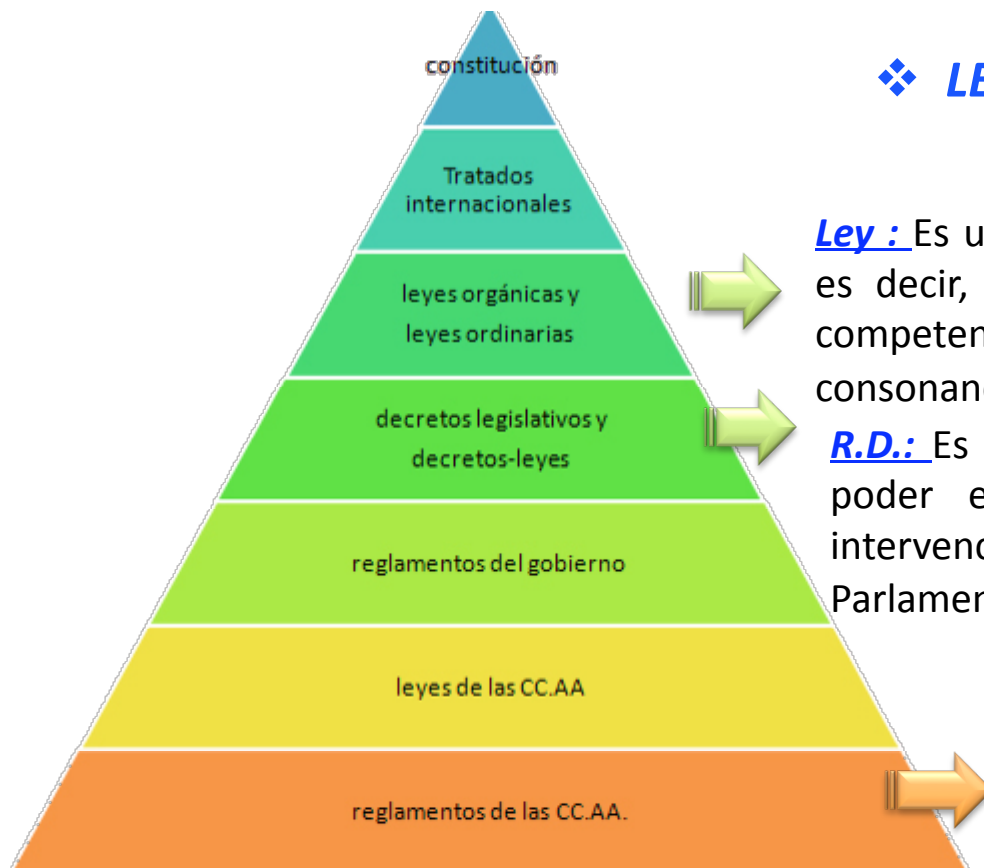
constitución

Tratados internacionales

leyes orgánicas y leyes ordinarias

decretos legislativos y decretos-leyes

reglamentos del gobierno

leyes de las CC.AA

reglamentos de las CC.AA.

❖ LE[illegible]

Ley : Es u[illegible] es decir, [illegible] competen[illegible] consonan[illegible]

R.D.: Es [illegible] poder e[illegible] intervenc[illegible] Parlamen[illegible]